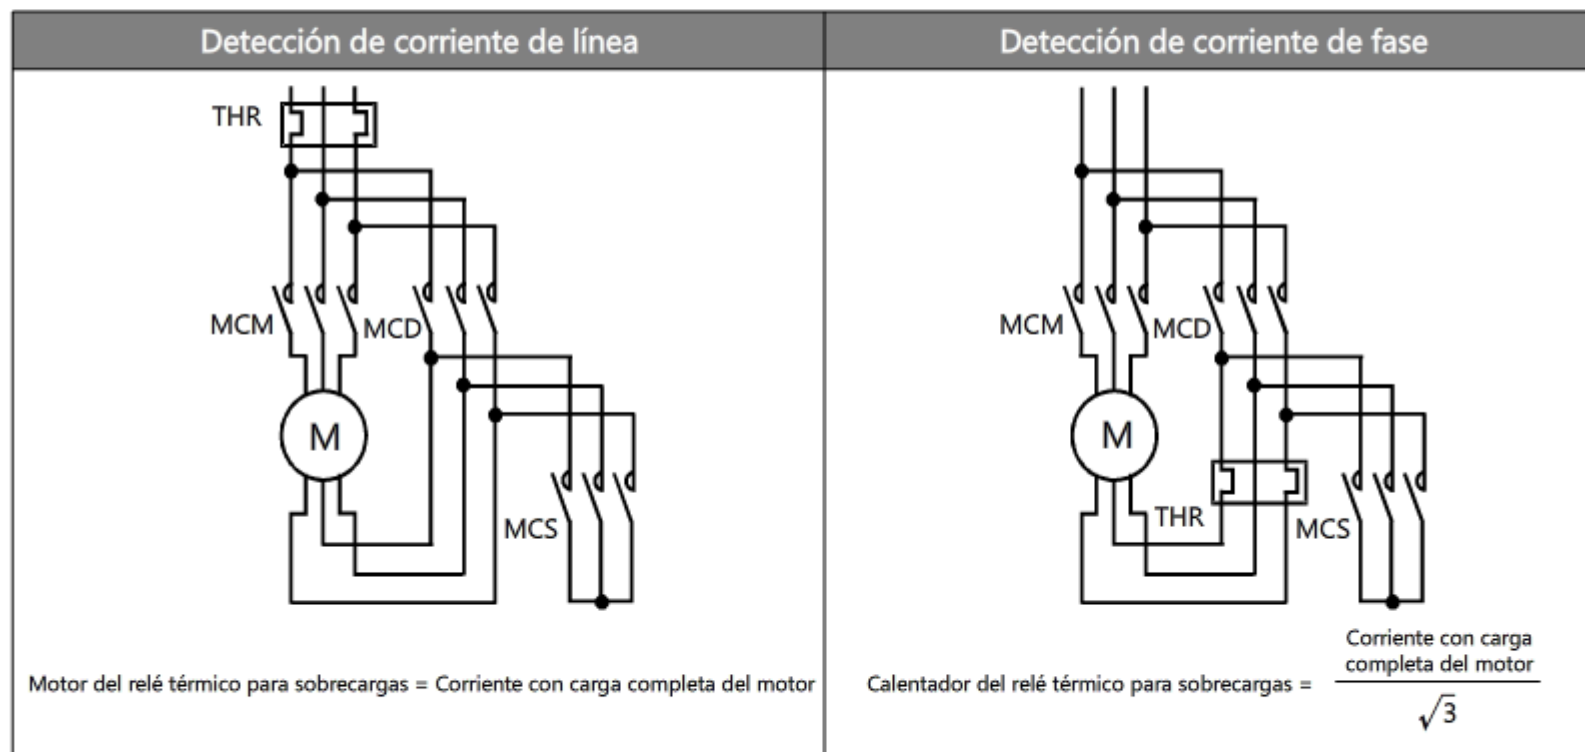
| Detección de corriente de línea | Detección de corriente de fase |
|---|---|
| THR MCM MCD M MCS | MCM MCD M THR MCS |
| Motor del relé térmico para sobrecargas = Corriente con carga completa del motor | Calentador del relé térmico para sobrecargas = $\frac{\text{Corriente con carga completa del motor}}{\sqrt{3}}$ |